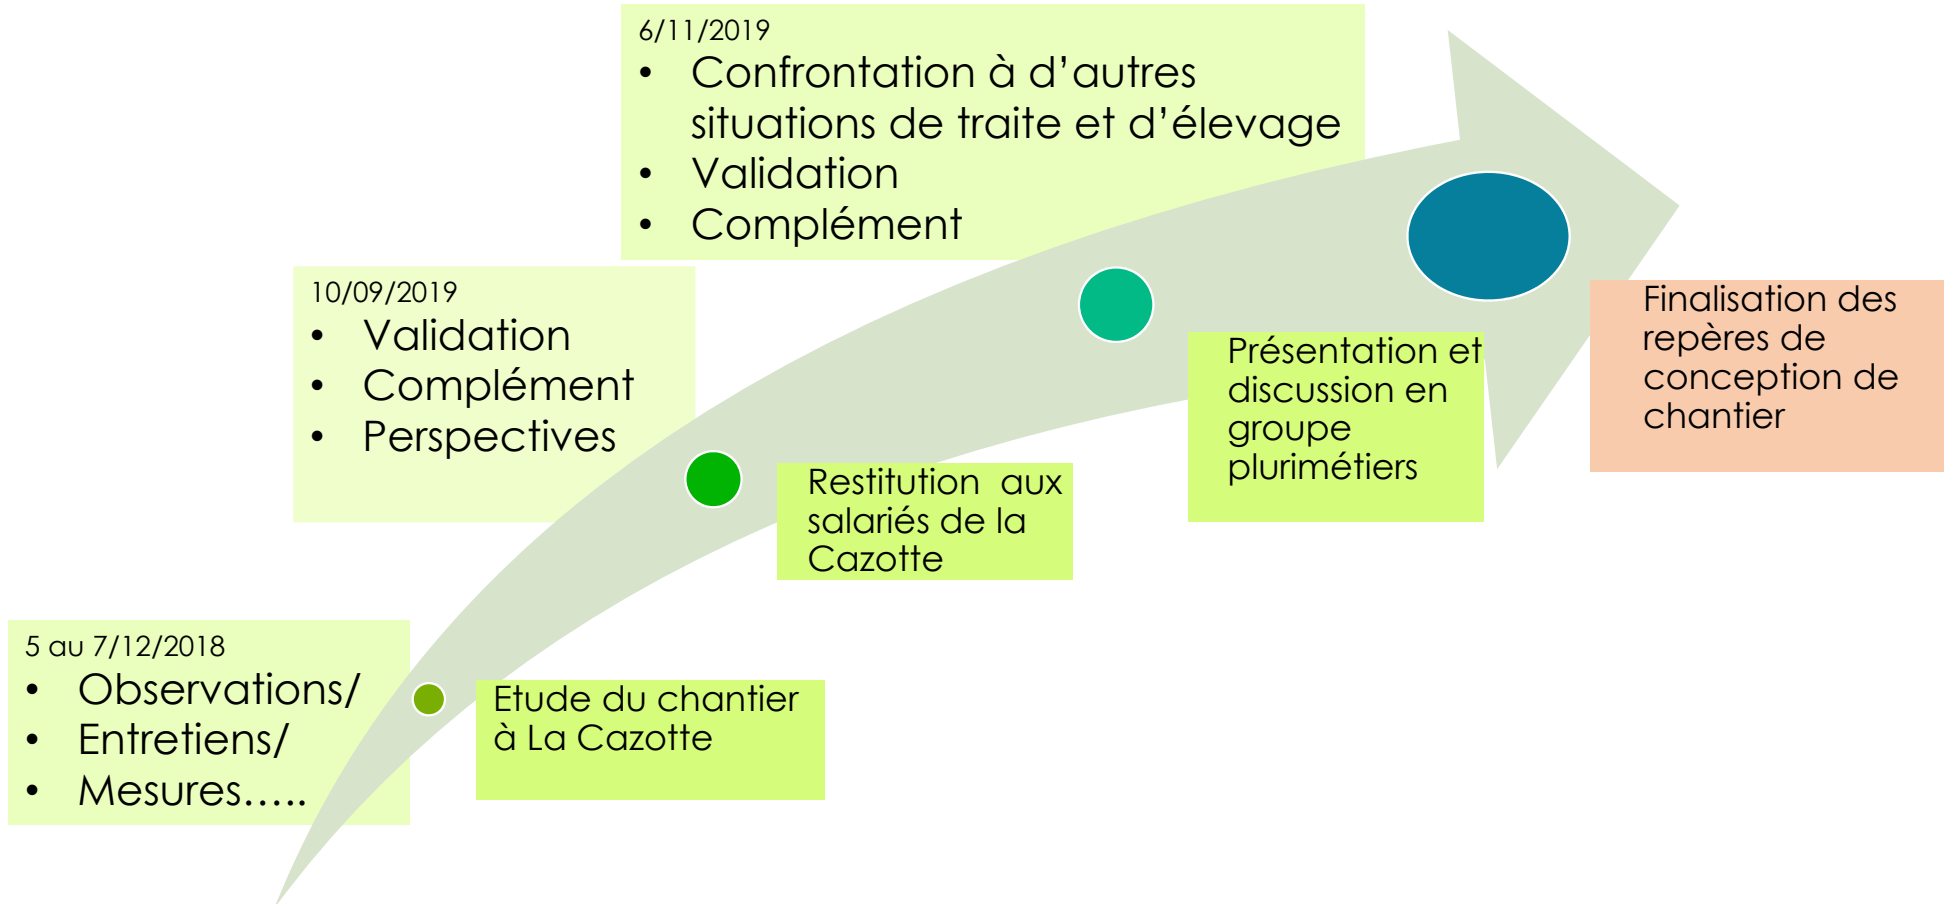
5 au 7/12/2018
• Observations/
• Entretiens/
• Mesures…..

Etude du chantier à La Cazotte

10/09/2019
• Validation
• Complément
• Perspectives

Restitution aux salariés de la Cazotte

6/11/2019
• Confrontation à d'autres situations de traite et d'élevage
• Validation
• Complément

Présentation et discussion en groupe plurimétiers

Finalisation des repères de conception de chantier